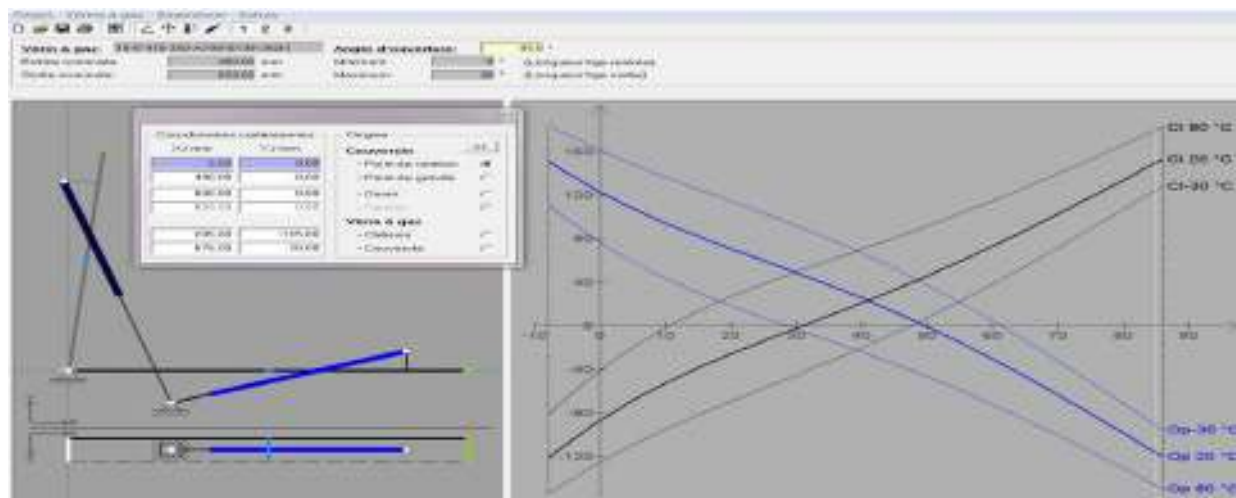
Vérin à gaz: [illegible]
Angle d'ouverture: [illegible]

Coordonnées cartésiennes
Origine
Couvercle
Vérin à gaz

-10
0
10
20
30
40
50
60
70
80
90

160
120
80
40
-40
-80
-120

Cl 80 °C
Cl 20 °C
Cl-30 °C
Op-30 °C
Op 20 °C
Op 80 °C